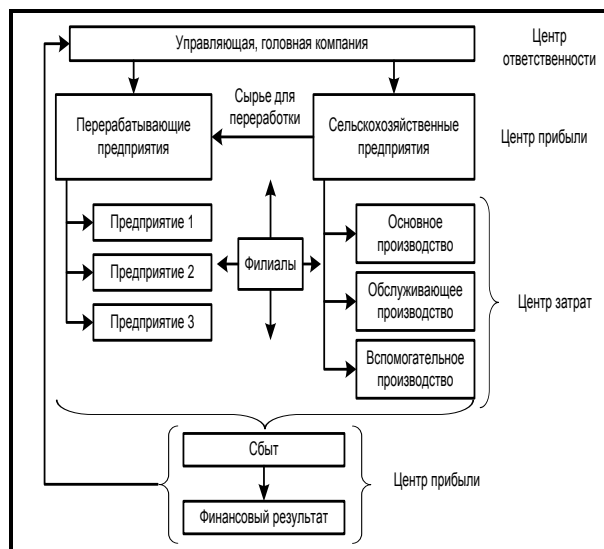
Управляющая, головная компания

Центр ответственности

Сырье для переработки

Перерабатывающие предприятия

Сельскохозяйственные предприятия

Центр прибыли

Предприятие 1

Предприятие 2

Предприятие 3

Филиалы

Основное производство

Обслуживающее производство

Вспомогательное производство

Центр затрат

Сбыт

Финансовый результат

Центр прибыли